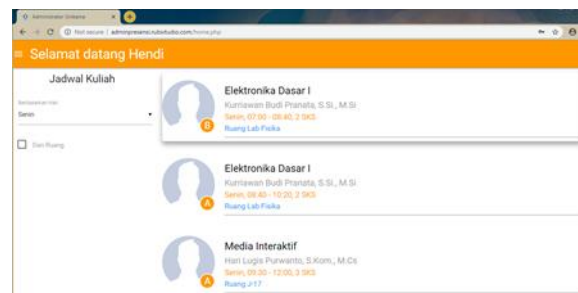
Administrator Unkama

Not secure | adminpresensi.rubistudio.com/home.php

≡ Selamat datang Hendi

Jadwal Kuliah

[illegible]

Senin

Dari Ruang

B

Elektronika Dasar I

Kurniawan Budi Pranata, S.Si., M.Si

Senin, 07:00 - 08:40, 2 SKS

Ruang Lab Fisika

A

Elektronika Dasar I

Kurniawan Budi Pranata, S.Si., M.Si

Senin, 08:40 - 10:20, 2 SKS

Ruang Lab Fisika

A

Media Interaktif

Hari Lugis Purwanto, S.Kom., M.Cs

Senin, 09:30 - 12:00, 3 SKS

Ruang J-17